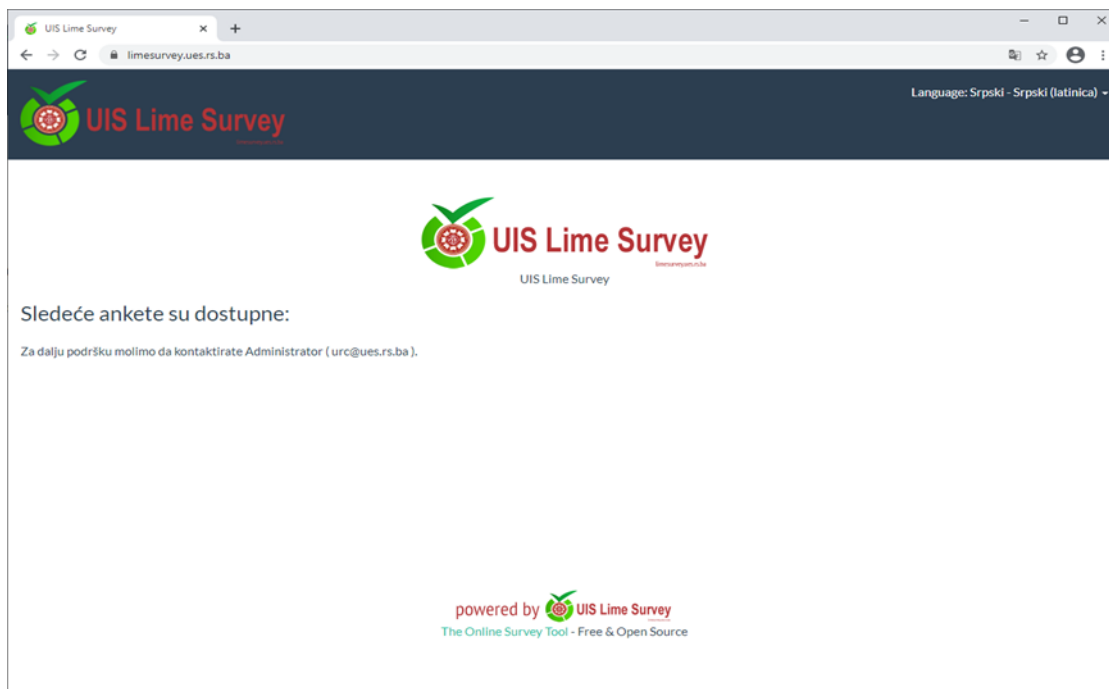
UIS Lime Survey ×
+
limesurvey.ues.rs.ba

UIS Lime Survey

Language: Srpski - Srpski (latinica)

UIS Lime Survey
limesurvey.ues.rs.ba
UIS Lime Survey

Sledeće ankete su dostupne:

Za dalju podršku molimo da kontaktirate Administrator ( urc@ues.rs.ba ).

powered by UIS Lime Survey
The Online Survey Tool - Free & Open Source